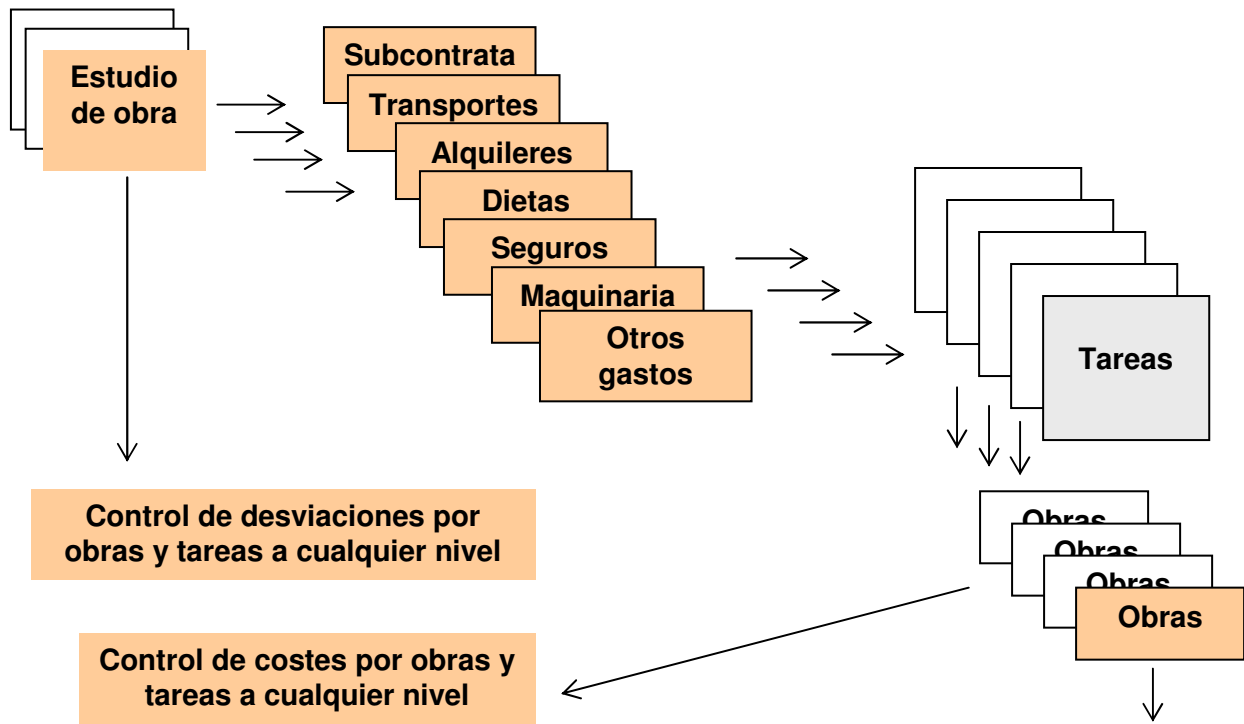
Estudio de obra

Subcontrata

Transportes

Alquileres

Dietas

Seguros

Maquinaria

Otros gastos

Tareas

Control de desviaciones por obras y tareas a cualquier nivel

Obras

Obras

Obras

Obras

Control de costes por obras y tareas a cualquier nivel